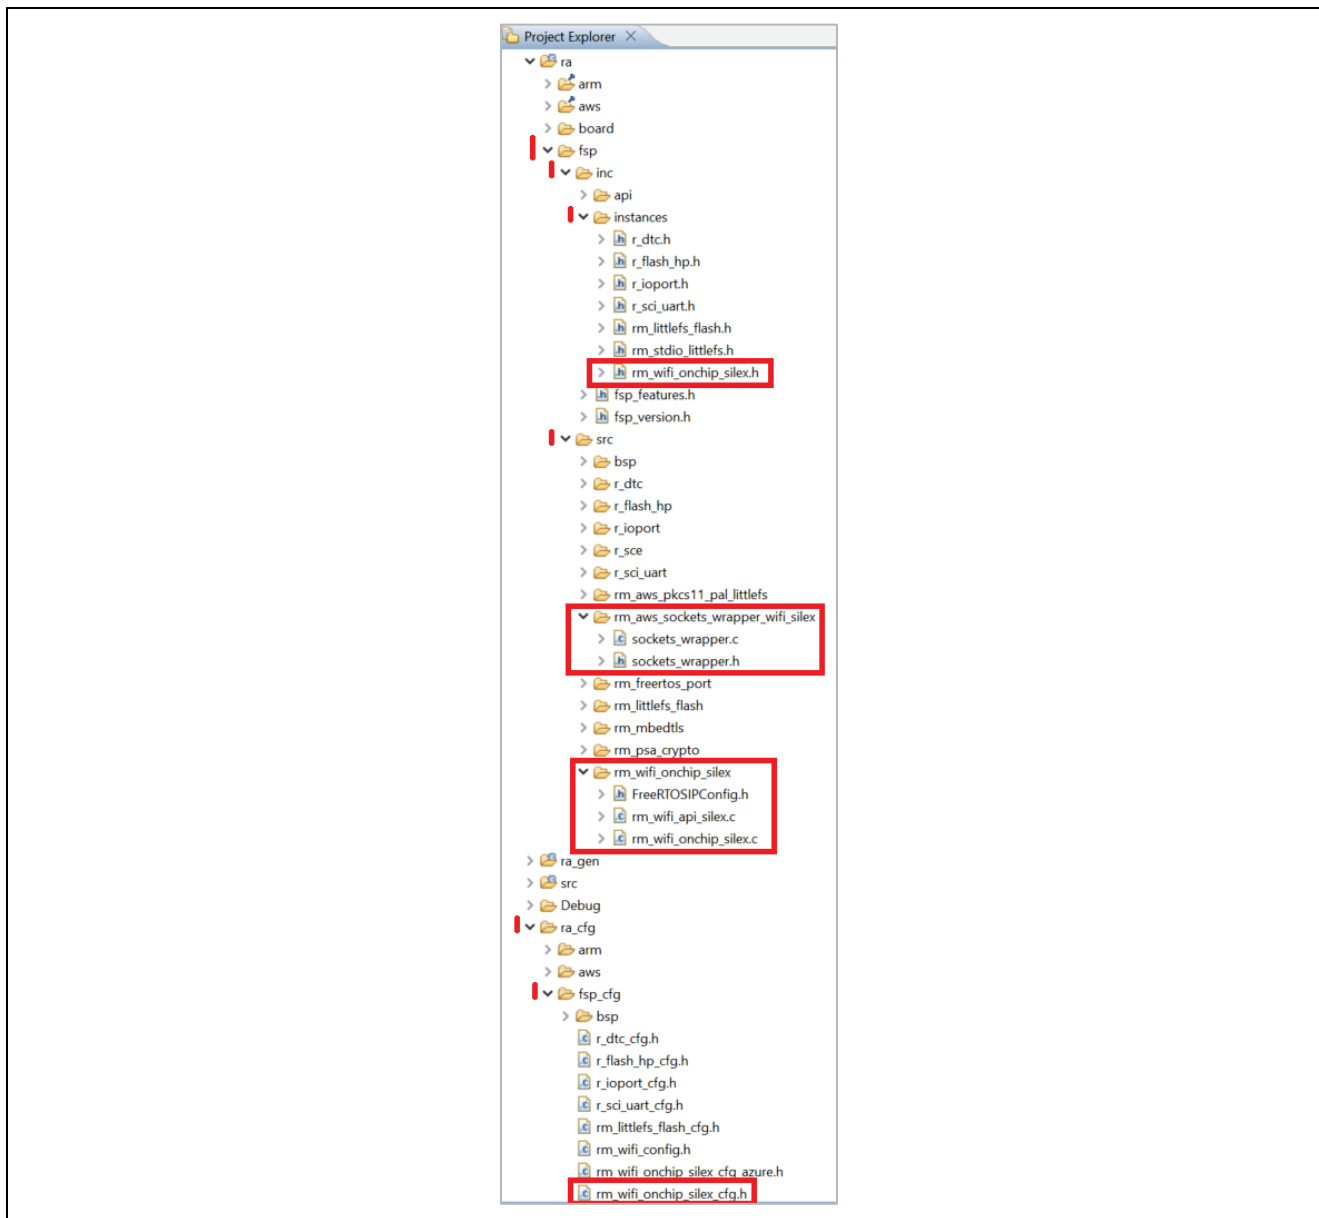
Project Explorer

ra
arm
aws
board
fsp
inc
api
instances
r_dtc.h
r_flash_hp.h
r_ioport.h
r_sci_uart.h
rm_littlefs_flash.h
rm_stdio_littlefs.h
rm_wifi_onchip_silex.h
fsp_features.h
fsp_version.h
src
bsp
r_dtc
r_flash_hp
r_ioport
r_sce
r_sci_uart
rm_aws_pkcs11_pal_littlefs
rm_aws_sockets_wrapper_wifi_silex
sockets_wrapper.c
sockets_wrapper.h
rm_freertos_port
rm_littlefs_flash
rm_mbedtls
rm_psa_crypto
rm_wifi_onchip_silex
FreeRTOSIPConfig.h
rm_wifi_api_silex.c
rm_wifi_onchip_silex.c
ra_gen
src
Debug
ra_cfg
arm
aws
fsp_cfg
bsp
r_dtc_cfg.h
r_flash_hp_cfg.h
r_ioport_cfg.h
r_sci_uart_cfg.h
rm_littlefs_flash_cfg.h
rm_wifi_config.h
rm_wifi_onchip_silex_cfg_azure.h
rm_wifi_onchip_silex_cfg.h